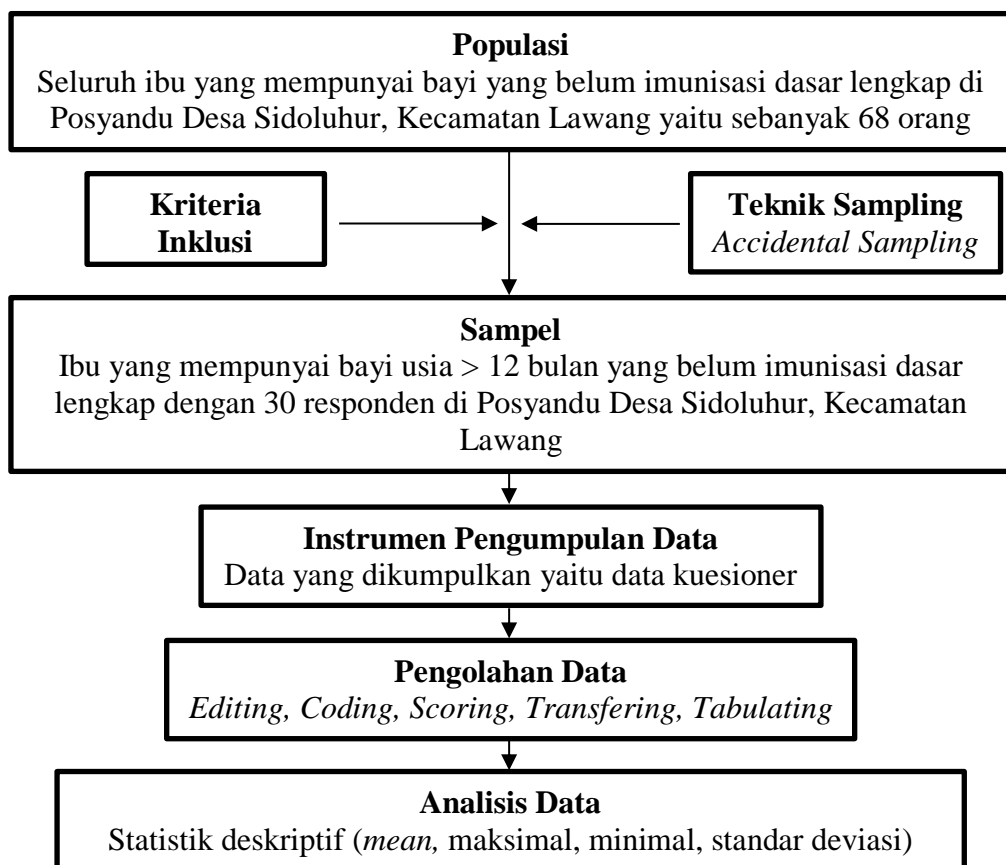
Populasi
Seluruh ibu yang mempunyai bayi yang belum imunisasi dasar lengkap di Posyandu Desa Sidoluhur, Kecamatan Lawang yaitu sebanyak 68 orang

Kriteria Inklusi

Teknik Sampling
Accidental Sampling

Sampel
Ibu yang mempunyai bayi usia > 12 bulan yang belum imunisasi dasar lengkap dengan 30 responden di Posyandu Desa Sidoluhur, Kecamatan Lawang

Instrumen Pengumpulan Data
Data yang dikumpulkan yaitu data kuesioner

Pengolahan Data
Editing, Coding, Scoring, Transfering, Tabulating

Analisis Data
Statistik deskriptif (mean, maksimal, minimal, standar deviasi)